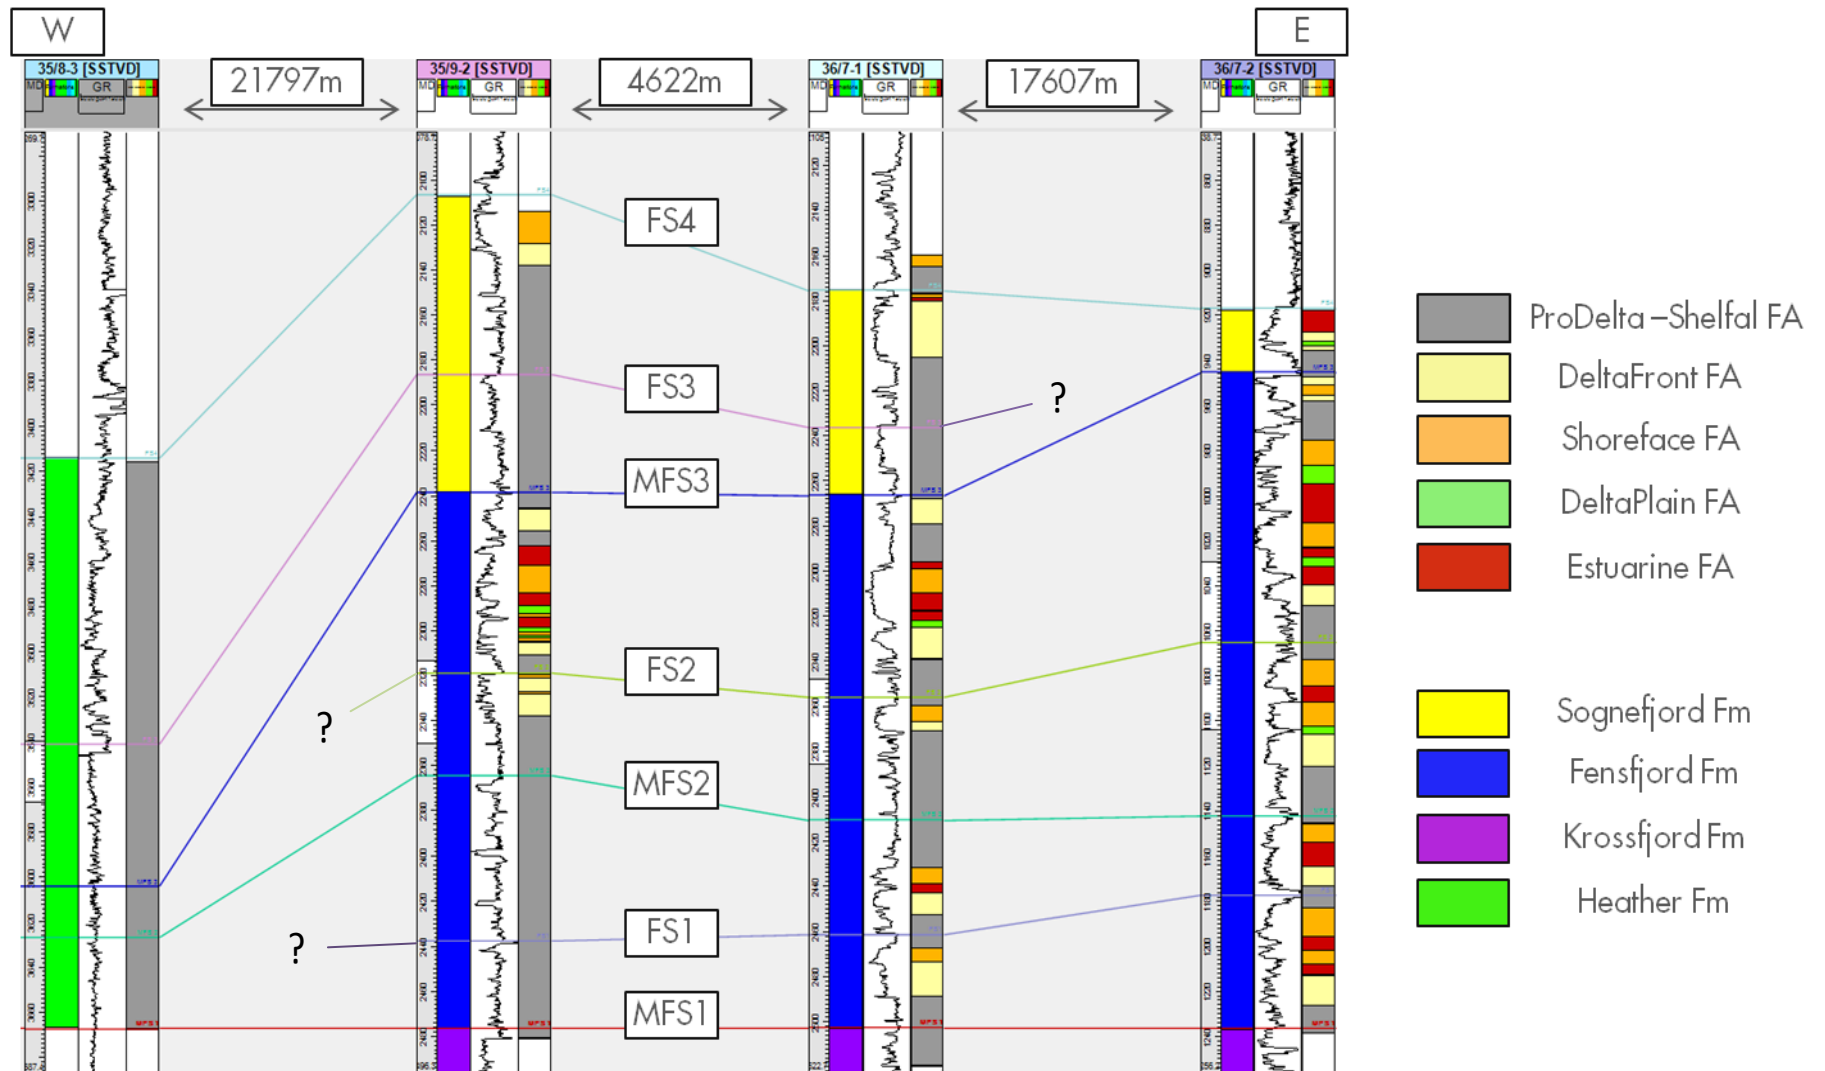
W

E

35/8-3 [SSTVD]

21797m

35/9-2 [SSTVD]

4622m

36/7-1 [SSTVD]

17607m

36/7-2 [SSTVD]

MD GR

FS4

FS3

MFS3

FS2

MFS2

FS1

MFS1

?

?

?

ProDelta –Shelfal FA

DeltaFront FA

Shoreface FA

DeltaPlain FA

Estuarine FA

Sognefjord Fm

Fensfjord Fm

Krossfjord Fm

Heather Fm